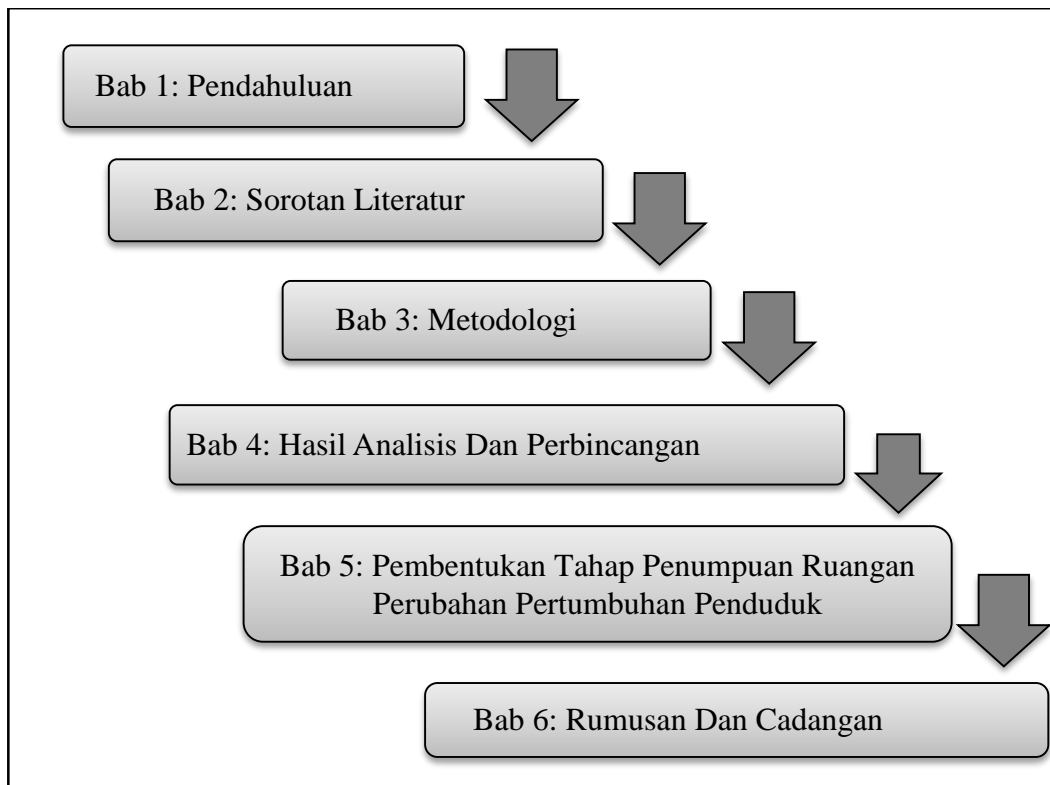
Bab 1: Pendahuluan

Bab 2: Sorotan Literatur

Bab 3: Metodologi

Bab 4: Hasil Analisis Dan Perbincangan

Bab 5: Pembentukan Tahap Penumpuan Ruangan Perubahan Pertumbuhan Penduduk

Bab 6: Rumusan Dan Cadangan